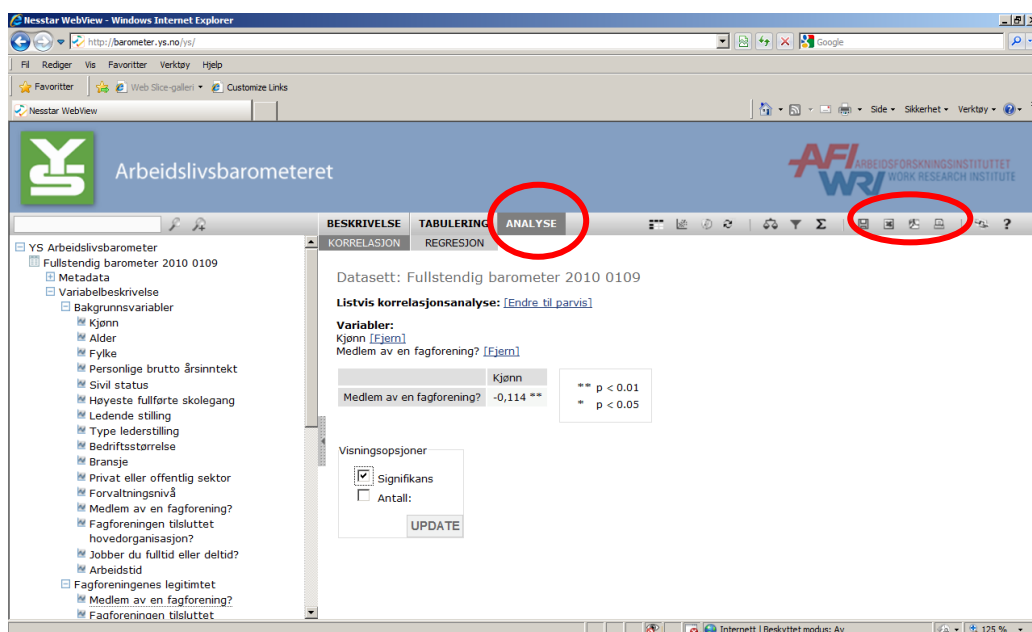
Nesstar WebView - Windows Internet Explorer

http://barometer.ys.no/ys/

Google

Fil Rediger Vis Favoritter Verktøy Hjelp

Favoritter Web Slice-galleri Customize Links

Nesstar WebView

Side Sikkerhet Verktøy

Arbeidslivsbarometeret

AFI WRI ARBEIDSFORSKNINGSINSTITUTTET WORK RESEARCH INSTITUTE

BESKRIVELSE TABULERING ANALYSE

KORRELASJON REGRESJON

YS Arbeidslivsbarometer
Fullstendig barometer 2010 0109
Metadata
Variabelbeskrivelse
Bakgrunnsvariabler
Kjønn
Alder
Fylke
Personlige brutto årsinntekt
Sivil status
Høyeste fullførte skolegang
Ledende stilling
Type lederstilling
Bedriftsstørrelse
Bransje
Privat eller offentlig sektor
Forvaltningsnivå
Medlem av en fagforening?
Fagforeningen tilsluttet hovedorganisasjon?
Jobber du fulltid eller deltid?
Arbeidstid
Fagforeningenes legitimtet
Medlem av en fagforening?
Fagforeningen tilsluttet

Datasett: Fullstendig barometer 2010 0109

Listvis korrelasjonsanalyse: [Endre til parvis]

Variabler:
Kjønn [Fjern]
Medlem av en fagforening? [Fjern]

| | Kjønn |
|---|---|
| Medlem av en fagforening? | -0,114 ** |

** p < 0.01
* p < 0.05

Visningsopsjoner
Signifikans
Antall:
UPDATE

Internett | Beskyttet modus: Av
125 %